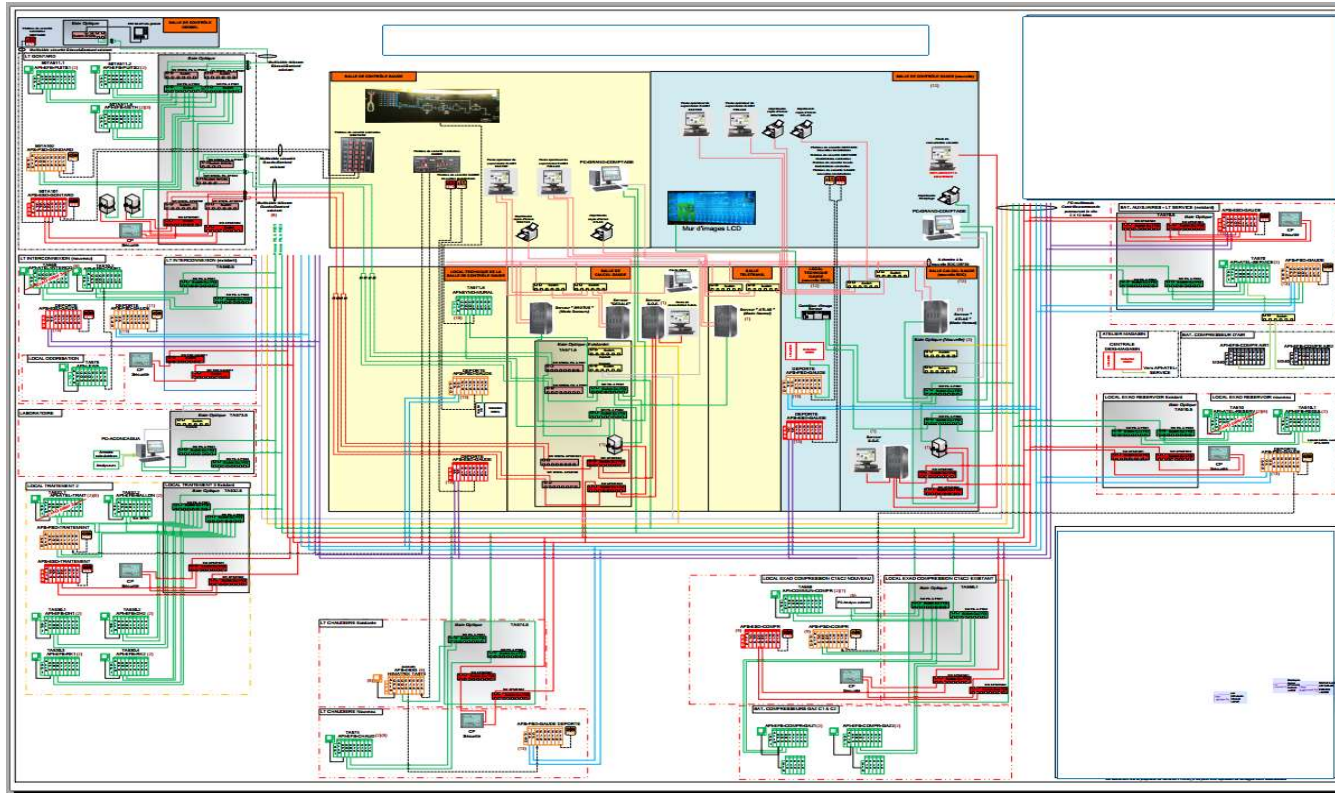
SALLE DE CONTROLE SAGEX

SALLE DE CONTROLE SAGEX (nouvelle)

Mur d'images LCD

LT INTERCONNEXION (nouveau)

LT INTERCONNEXION (existant)

LOCAL COGENERATION

LABORATOIRE

LOCAL TRAITEMENT 2

LOCAL TRAITEMENT 2 Existant

LOCAL TECHNIQUE DE LA SALLE DE CONTROLE SAGEX

SALLE DE CALCUL SAGEX

SALLE TELETRANS

SALLE CALCUL SAGEX (nouvelle)

BAT. AUXILIAIRES - LT SERVICE (existant)

ATELIER MAGASIN

BAT. COMPRESSEUR D'AIR

LOCAL EXHO RESERVOIR Existant

LOCAL EXHO RESERVOIR (nouveau)

LOCAL EXHO COMPRESSION CT&CI NOUVEAU

LOCAL EXHO COMPRESSION CT&CI EXISTANT

BAT. COMPRESSEURS GAZ CT & CI

LT CHAUDIERE Existant

LT CHAUDIERE Nouveau

Baie Optique

CP Sécurité